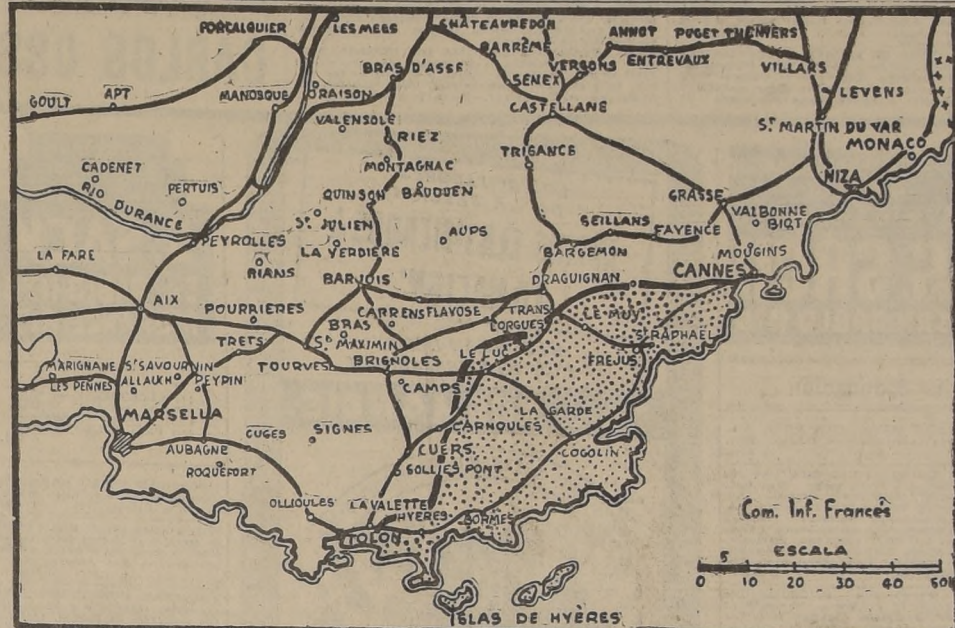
FORCALQUIER
LES MEES
CHATEAUREDON
BARREME
ANNOT
PUGET THENIERS
ENTREVAUX
VILLARS
SENEX
VERGONS
BRAS D'ASSE
GOULT
APT
MANOSQUE
ORAISON
CASTELLANE
LEVENS
VALENSOLE
RIEZ
St. MARTIN DU VAR
MONACO
CADENET
PERTUIS
RIO DURANCE
MONTAGNAC
TRIGANCE
QUINSON
BAUDUEN
GRASSE
NIZA
VALBONNE
BIOT
St. JULIEN
SEILLANS
FAYENCE
PEYROLLES
AUPS
LA VERDIERE
BARGEMON
MOUGINS
LA FARE
RIANS
BARJOLS
DRAGUIGNAN
CANNES
AIX
POURRIERES
CARRENS
FLAVOSE
TRANS
LE MUY
LORGUES
St. RAPHAEL
TRETS
BRAS
St. MAXIMIN
MARIGNANE
St. SAVOURNIN
BRIGNOLES
LE LUC
FREJUS
LES PENNES
ALLAUCH
PEYPIN
TOURVES
CAMPS
MARSELLA
LA GARDE
CARNOULES
CUGES
SIGNES
AUBAGNE
CUERS
COGOLIN
ROQUEFORT
SOLLIES PONT
OLLIOULES
LA VALETTE
Com. Inf. Francés
HYERES
BORMES
TOLON
ESCALA
5
0
10
20
30
40
50
ISLAS DE HYERES